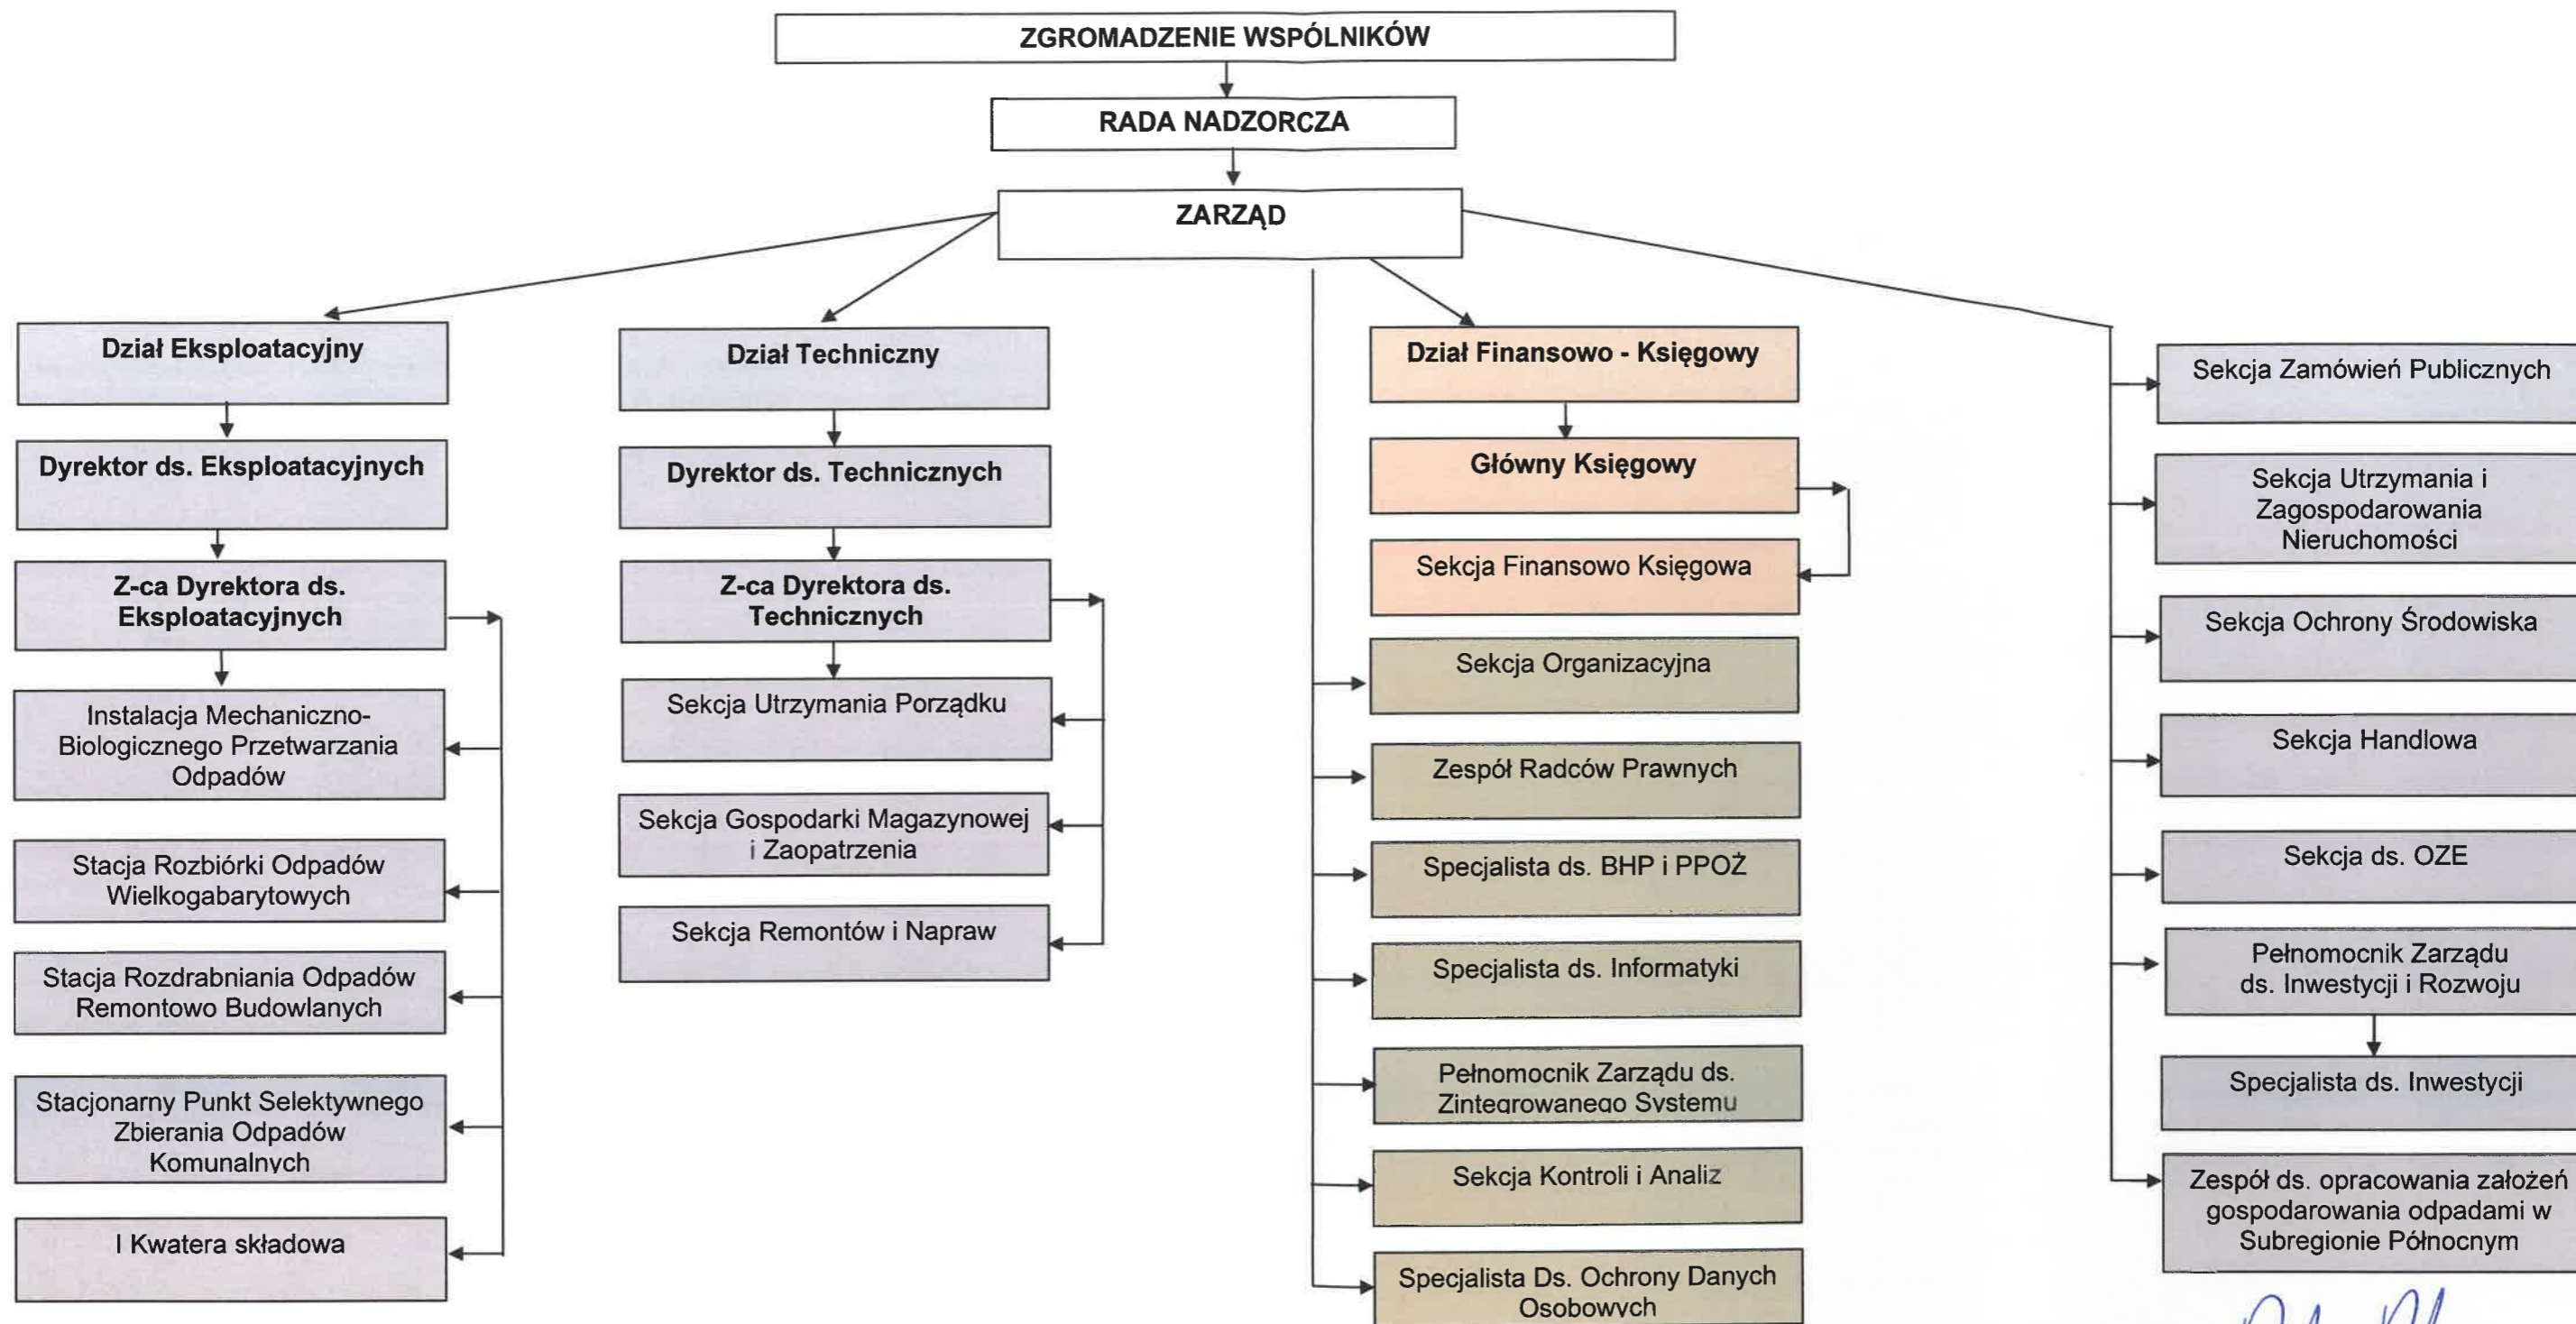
ZGROMADZENIE WSPÓLNIKÓW

RADA NADZORCZA

ZARZĄD

Dział Eksploatacyjny

Dyrektor ds. Eksploatacyjnych

Z-ca Dyrektora ds. Eksploatacyjnych

Instalacja Mechaniczno-Biologicznego Przetwarzania Odpadów

Stacja Rozbiórki Odpadów Wielkogabarytowych

Stacja Rozdrabniania Odpadów Remontowo Budowlanych

Stacjonarny Punkt Selektywnego Zbierania Odpadów Komunalnych

I Kwatera składowa

Dział Techniczny

Dyrektor ds. Technicznych

Z-ca Dyrektora ds. Technicznych

Sekcja Utrzymania Porządku

Sekcja Gospodarki Magazynowej i Zaopatrzenia

Sekcja Remontów i Napraw

Dział Finansowo - Księgowy

Główny Księgowy

Sekcja Finansowo Księgowa

Sekcja Organizacyjna

Zespół Radców Prawnych

Specjalista ds. BHP i PPOŻ

Specjalista ds. Informatyki

Pełnomocnik Zarządu ds. Zintegrowanego Systemu

Sekcja Kontroli i Analiz

Specjalista Ds. Ochrony Danych Osobowych

Sekcja Zamówień Publicznych

Sekcja Utrzymania i Zagospodarowania Nieruchomości

Sekcja Ochrony Środowiska

Sekcja Handlowa

Sekcja ds. OZE

Pełnomocnik Zarządu ds. Inwestycji i Rozwoju

Specjalista ds. Inwestycji

Zespół ds. opracowania założeń gospodarowania odpadami w Subregionie Północnym